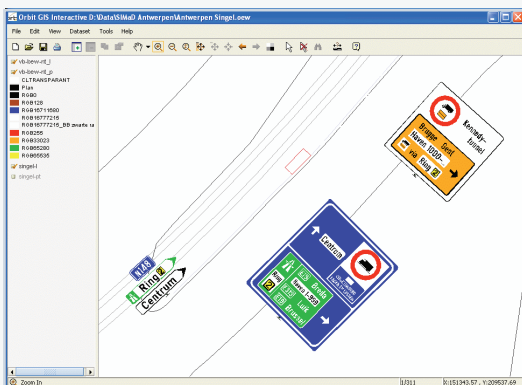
Orbit GIS Interactive D:\Data\SIMaD Antwerpen\Antwerpen Singel.oew

File Edit View Dataset Tools Help

vb-bew-rtl_l
vb-bew-rtl_p
CLTRANSPARANT
Plan
RGB0
RGB128
RGB15711680
RGB16777215
RGB16777215_BB zwarte ra
RGB255
RGB33023
RGB65280
RGB65535
singel-l
singel-pt

Kennedy-tunnel
Brugge Gent
Haven 1000-...
via Ring 2

Centrum
Ring 2
Breda
Haven 1-500
Luik
Brussel

R1 43
Ring 2
Centrum

Zoom In
1/311
X:151343.57 , Y:209537.69